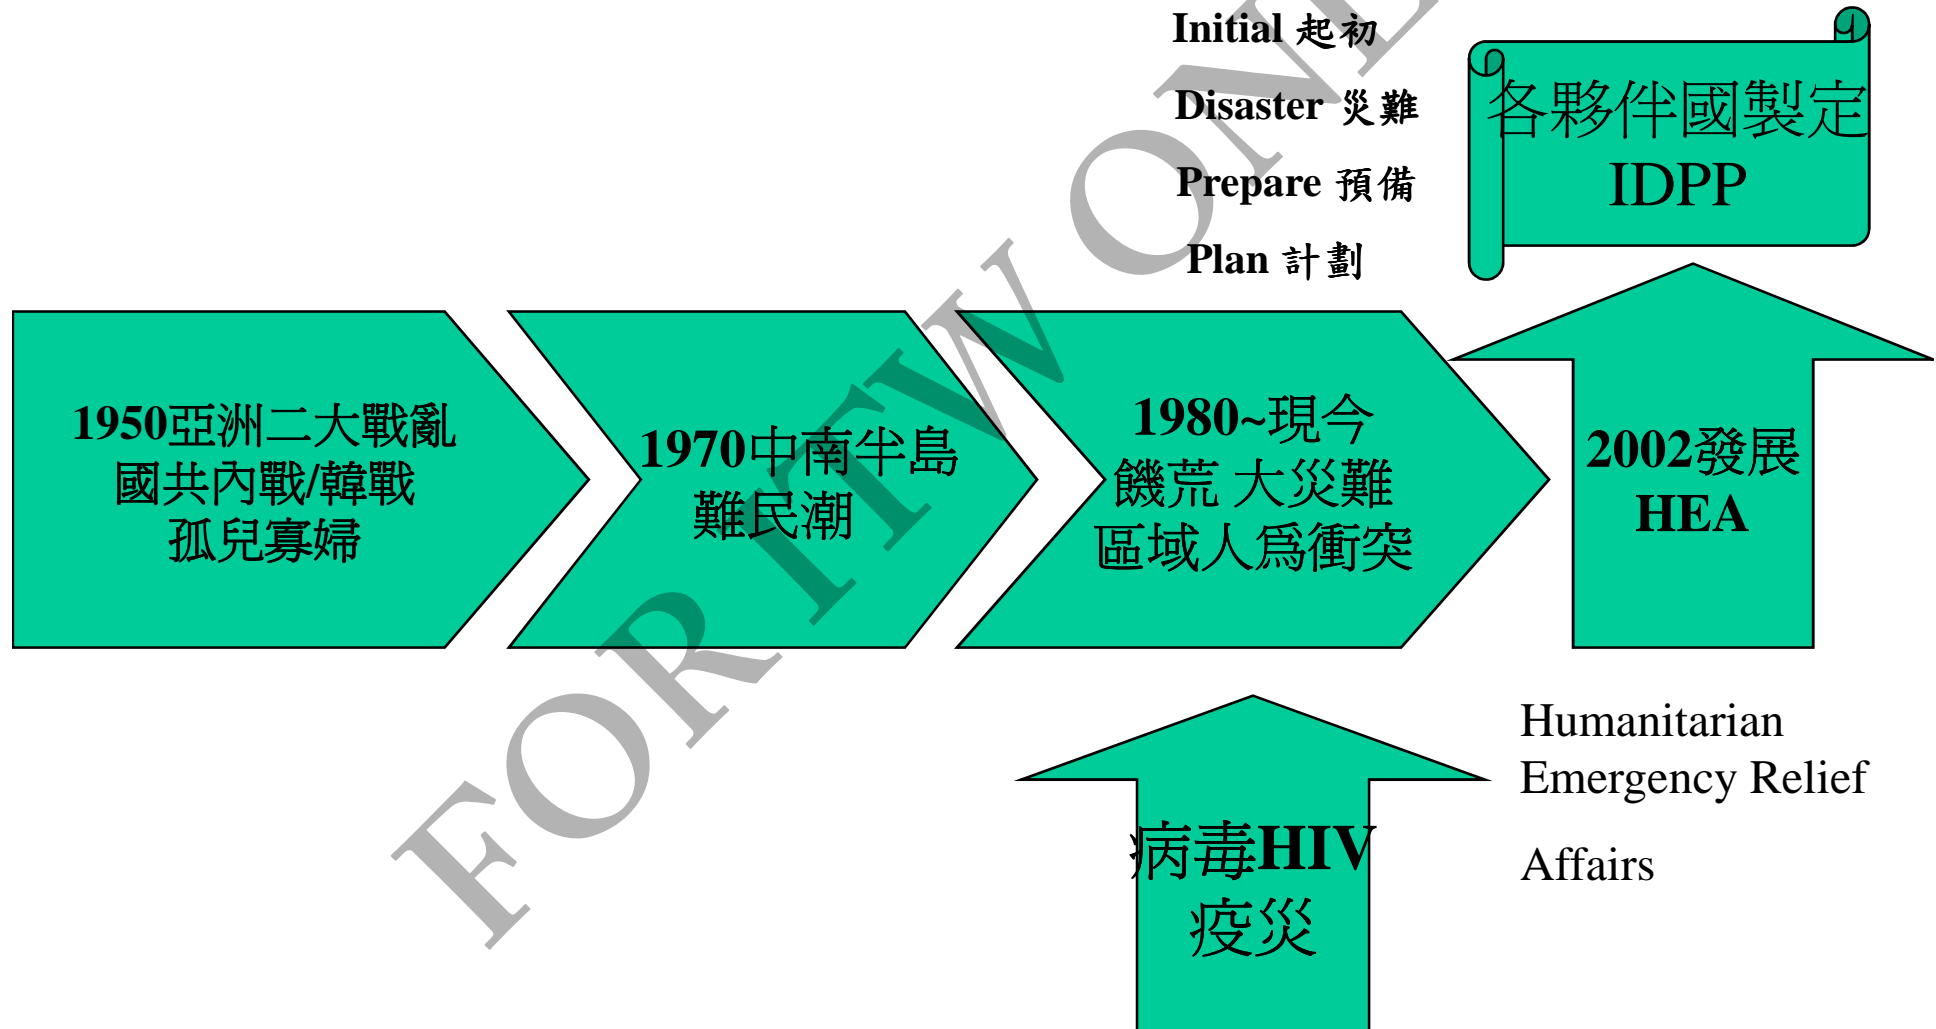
Initial 起初

Disaster 災難

Prepare 預備

Plan 計劃

各夥伴國製定
IDPP

1950亞洲二大戰亂
國共內戰/韓戰
孤兒寡婦

1970中南半島
難民潮

1980~現今
饑荒 大災難
區域人爲衝突

2002發展
HEA

病毒HIV
疫災

Humanitarian
Emergency Relief

Affairs

FOR ITW ONLY